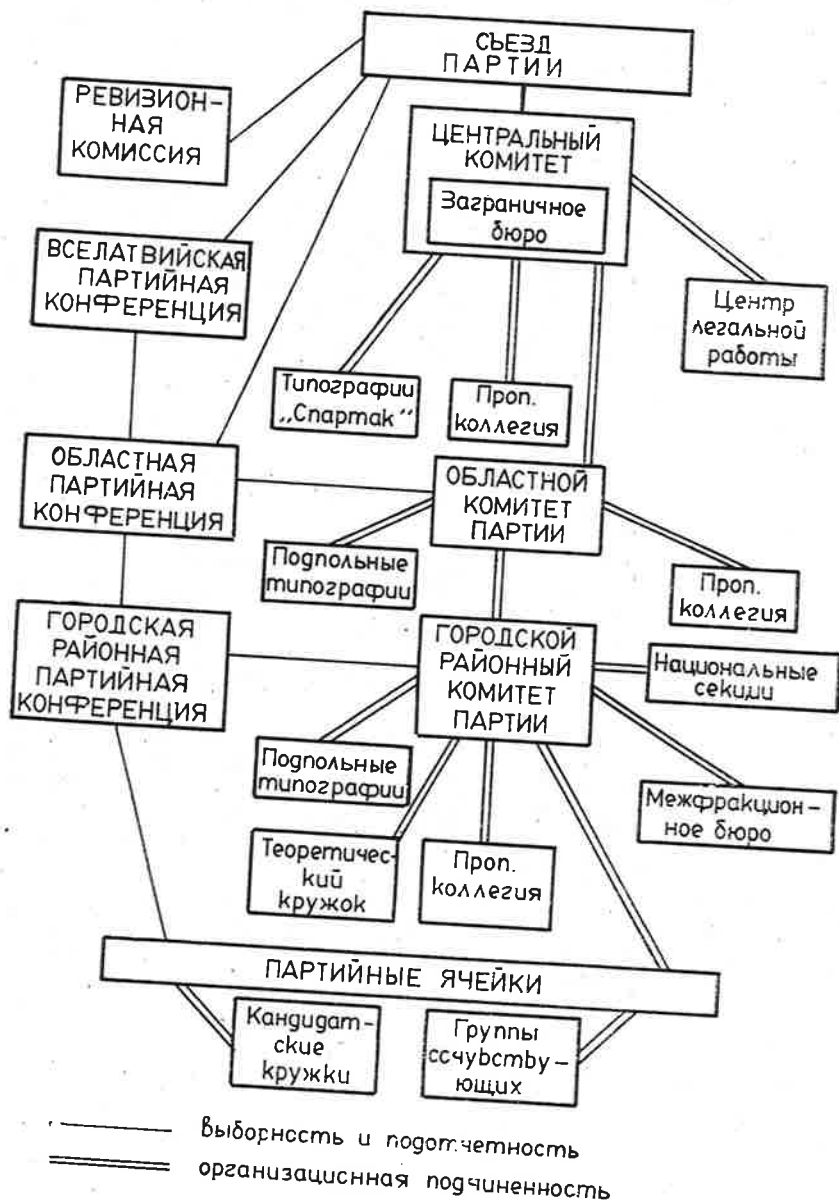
СЬЕЗД ПАРТИИ

РЕВИЗИОННАЯ КОМИССИЯ

ЦЕНТРАЛЬНЫЙ КОМИТЕТ

Заграничное бюро

ВСЕЛАТВИЙСКАЯ ПАРТИЙНАЯ КОНФЕРЕНЦИЯ

Центр легальной работы

Типографии „Спартак"

Проп. коллегия

ОБЛАСТНАЯ ПАРТИЙНАЯ КОНФЕРЕНЦИЯ

ОБЛАСТНОЙ КОМИТЕТ ПАРТИИ

Подпольные типографии

Проп. коллегия

ГОРОДСКАЯ РАЙОННАЯ ПАРТИЙНАЯ КОНФЕРЕНЦИЯ

ГОРОДСКОЙ РАЙОННЫЙ КОМИТЕТ ПАРТИИ

Национальные секции

Подпольные типографии

Межфракционное бюро

Теоретический кружок

Проп. коллегия

ПАРТИЙНЫЕ ЯЧЕЙКИ

Кандидатские кружки

Группы сочувствующих

Выборность и подотчетность

организационная подчиненность